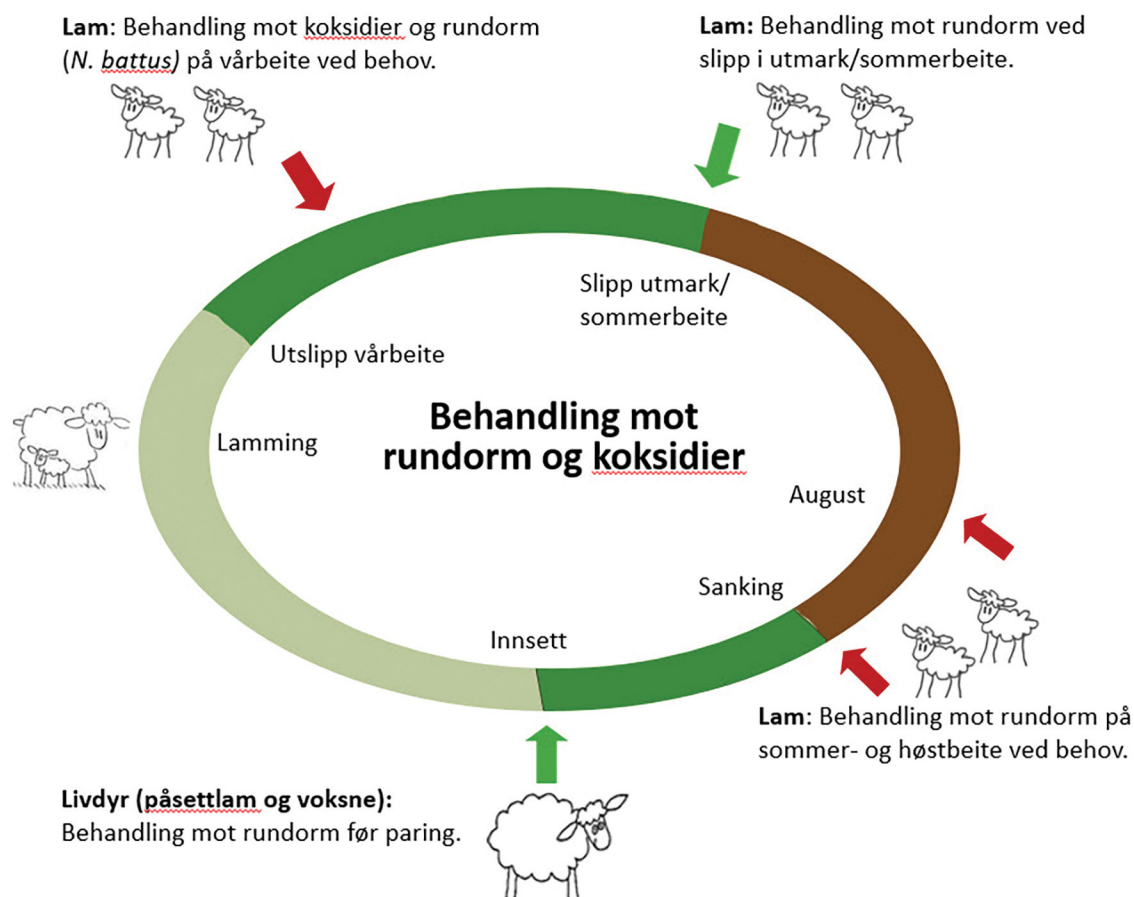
**Lam**: Behandling mot koksidier og rundorm (*N. battus*) på vårbeite ved behov.

**Lam:** Behandling mot rundorm ved slipp i utmark/sommerbeite.

Slipp utmark/ sommerbeite

Utslipp vårbeite

**Behandling mot rundorm og koksidier**

Lamming

August

Sanking

Innsett

**Lam**: Behandling mot rundorm på sommer- og høstbeite ved behov.

**Livdyr (påsettlam og voksne):** Behandling mot rundorm før paring.